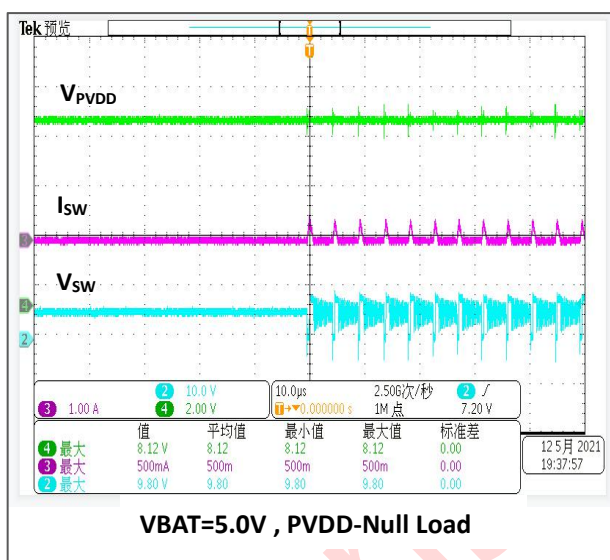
Tek 预览

T

$V_{PVDD}$

$I_{SW}$

$V_{SW}$

3

4

2

2 10.0 V
3 1.00 A 4 2.00 V

10.0μs 2.50G次/秒 2 ∕
T▸▾0.000000 s 1M 点 7.20 V

| | 值 | 平均值 | 最小值 | 最大值 | 标准差 |
|---|---|---|---|---|---|
| 4 最大 | 8.12 V | 8.12 | 8.12 | 8.12 | 0.00 |
| 3 最大 | 500mA | 500m | 500m | 500m | 0.00 |
| 2 最大 | 9.80 V | 9.80 | 9.80 | 9.80 | 0.00 |

12 5月 2021
19:37:57

VBAT=5.0V , PVDD-Null Load